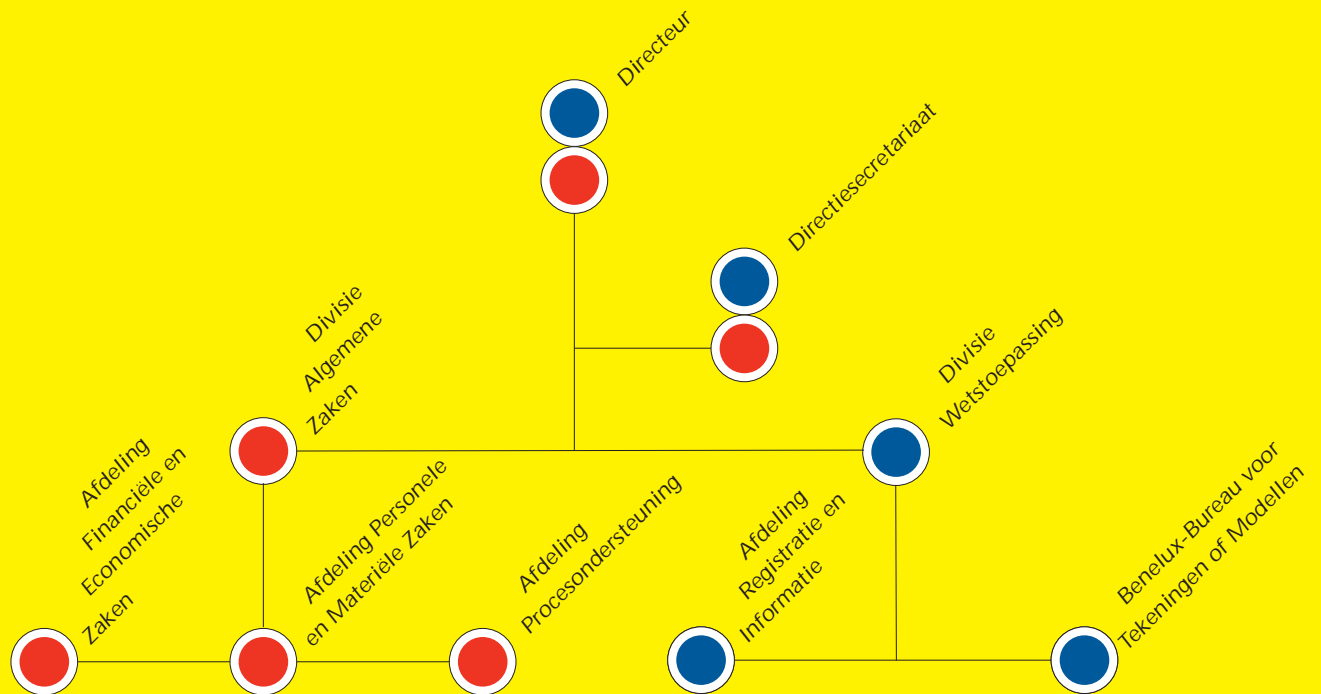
Directeur

Directiesecretariaat

Divisie Algemene Zaken

Divisie Wetstoepassing

Afdeling Financiële en Economische Zaken

Afdeling Personele en Materiële Zaken

Afdeling Procesondersteuning

Afdeling Registratie en Informatie

Benelux-Bureau voor Tekeningen of Modellen